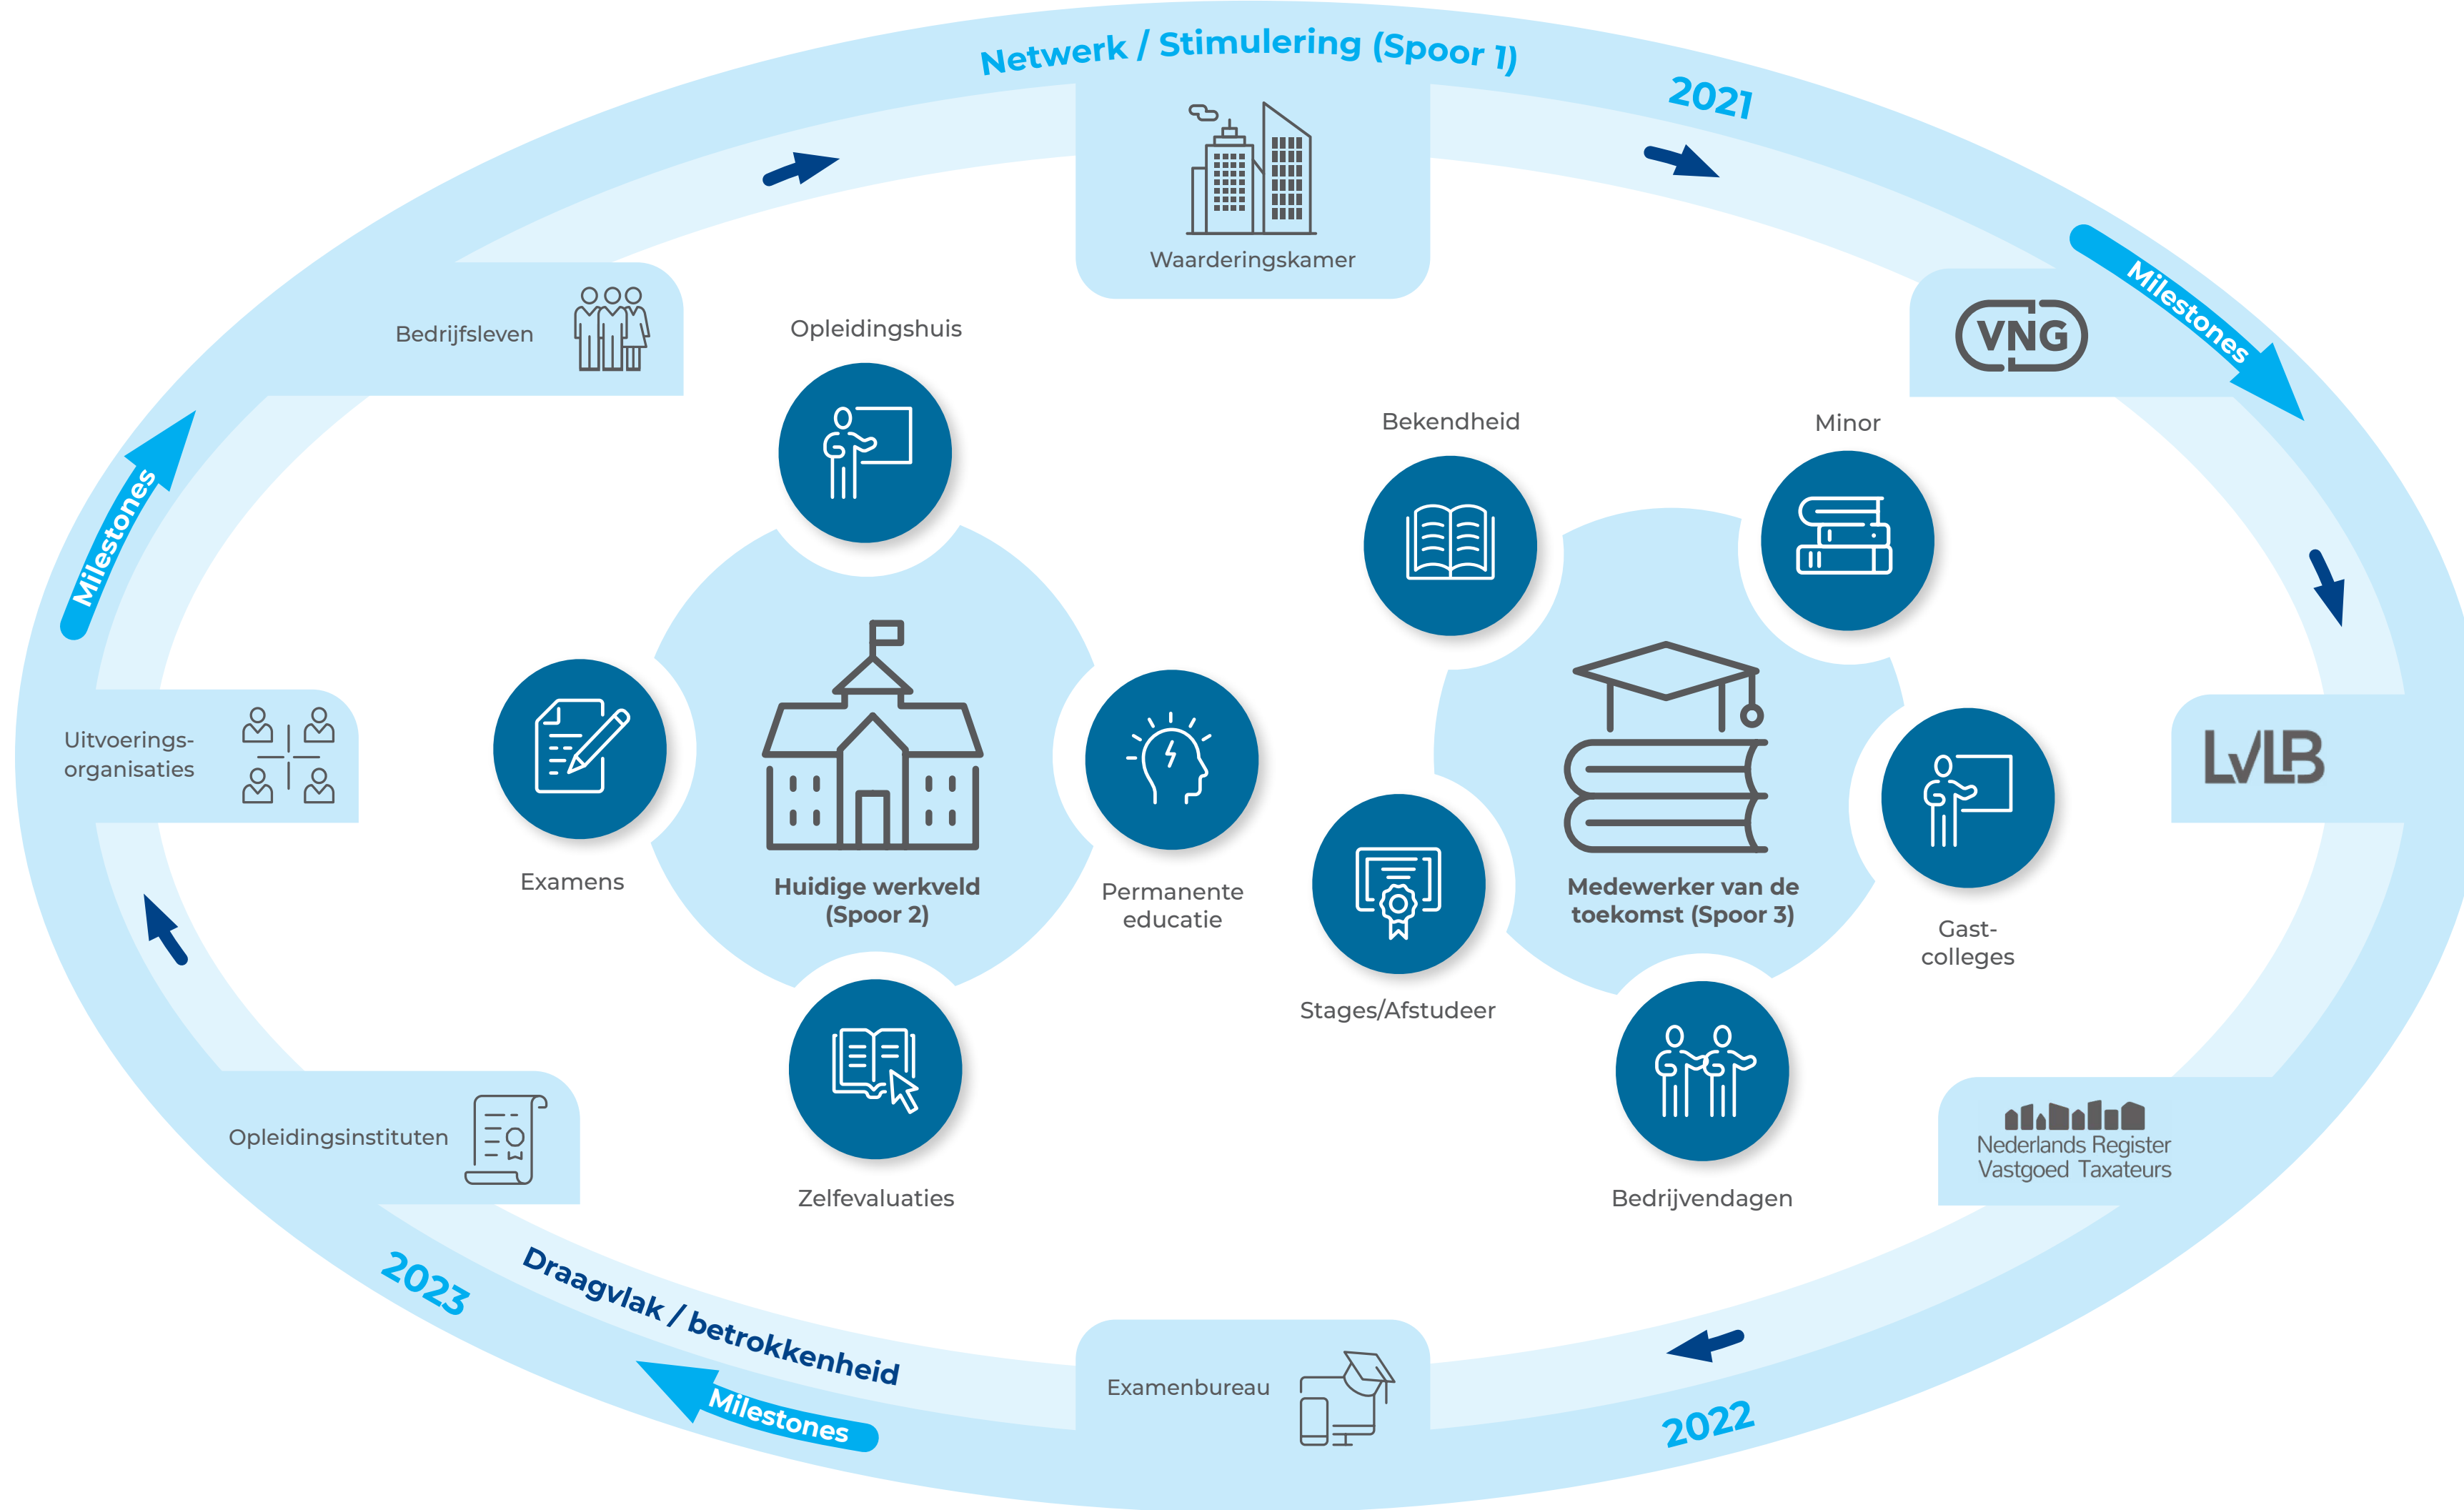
Netwerk / Stimulering (Spoor 1)

2021

Waarderingskamer

Milestones

VNG

Bedrijfsleven

Opleidingshuis

Bekendheid

Minor

Milestones

Uitvoerings-organisaties

Examens

Huidige werkveld (Spoor 2)

Permanente educatie

Medewerker van de toekomst (Spoor 3)

Stages/Afstudeer

Gast-colleges

LVLB

Zelfevaluaties

Bedrijvendagen

Opleidingsinstituten

Nederlands Register Vastgoed Taxateurs

2023

Draagvlak / betrokkenheid

Milestones

Examenbureau

2022